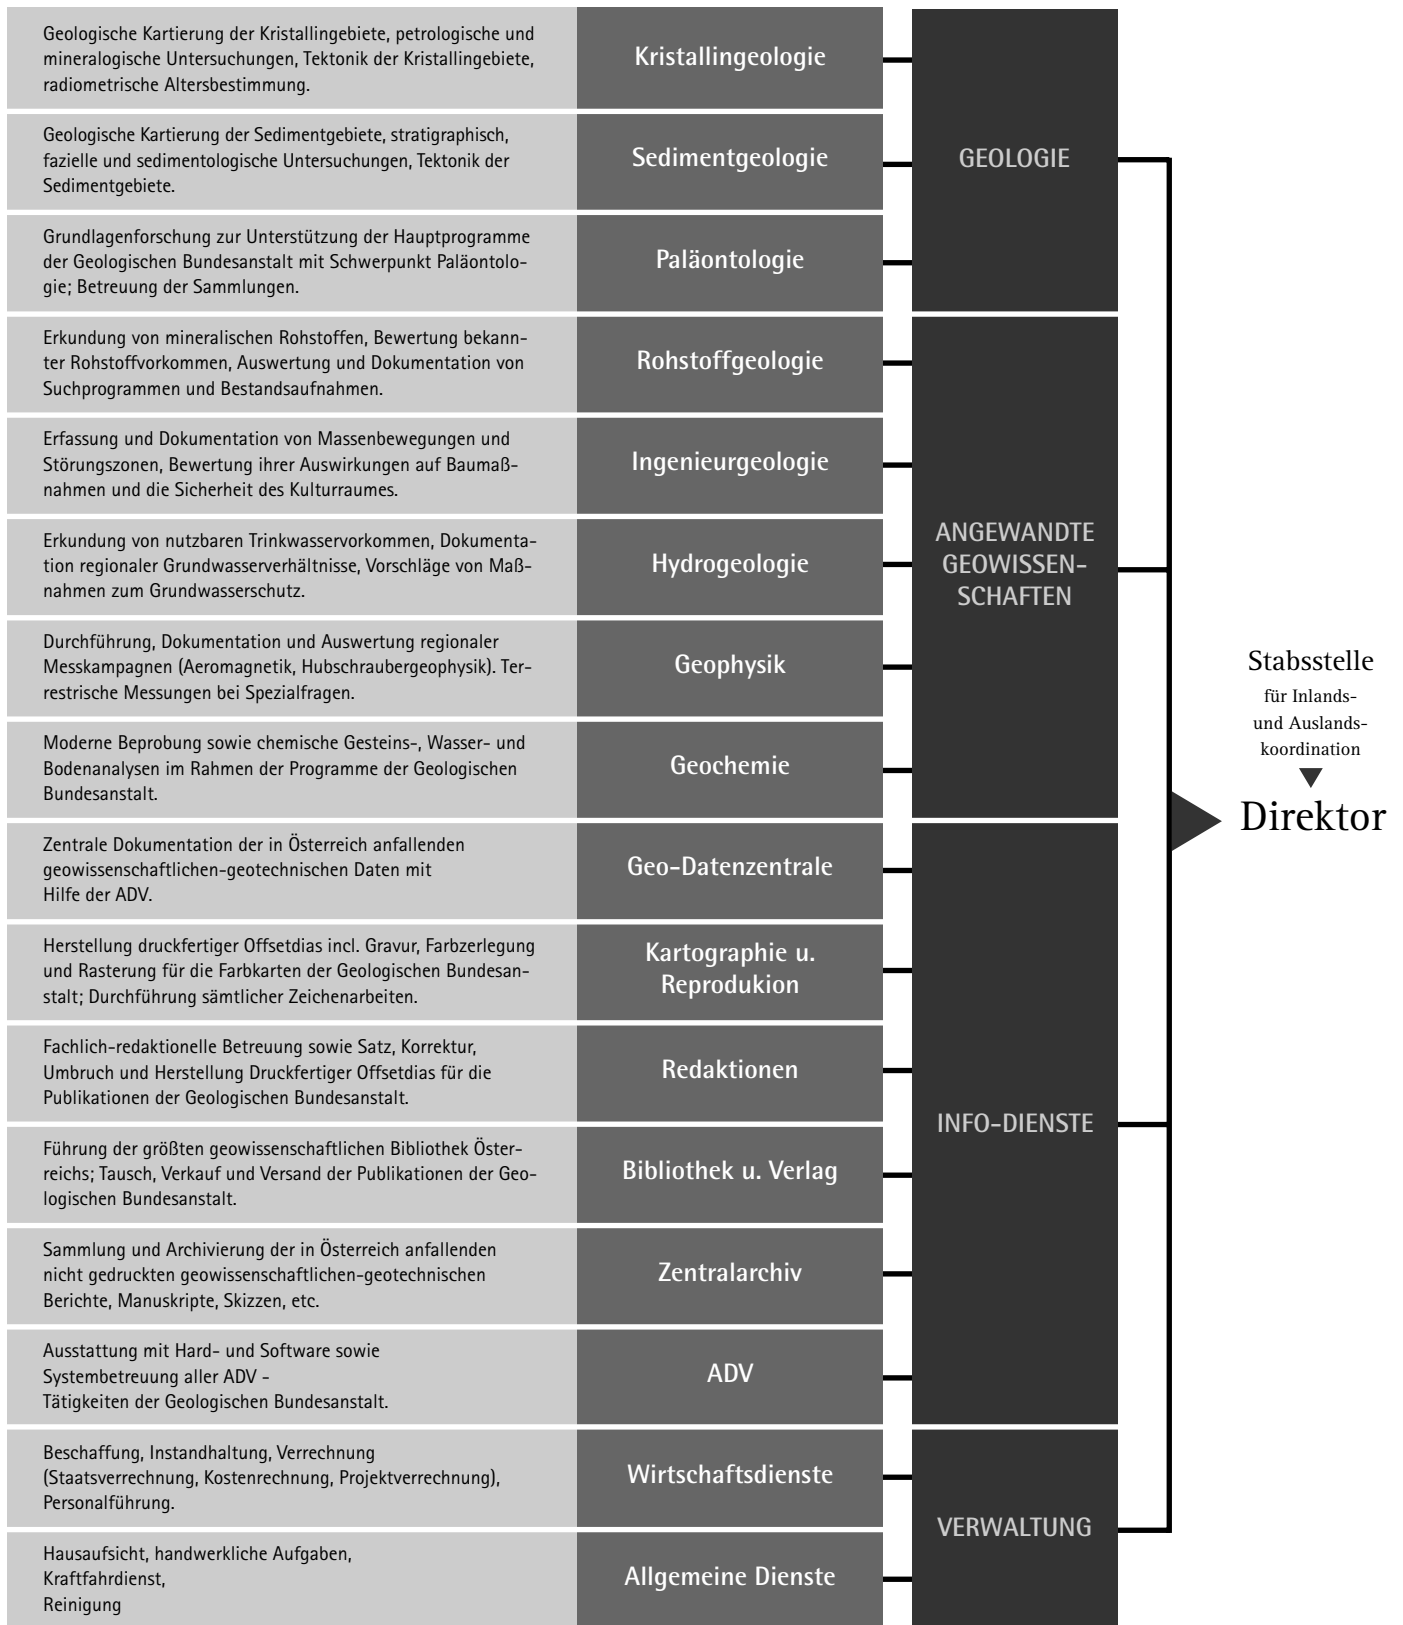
Geologische Kartierung der Kristallingebiete, petrologische und mineralogische Untersuchungen, Tektonik der Kristallingebiete, radiometrische Altersbestimmung.

Kristallingeologie

Geologische Kartierung der Sedimentgebiete, stratigraphisch, fazielle und sedimentologische Untersuchungen, Tektonik der Sedimentgebiete.

Sedimentgeologie

Grundlagenforschung zur Unterstützung der Hauptprogramme der Geologischen Bundesanstalt mit Schwerpunkt Paläontologie; Betreuung der Sammlungen.

Paläontologie

GEOLOGIE

Erkundung von mineralischen Rohstoffen, Bewertung bekannter Rohstoffvorkommen, Auswertung und Dokumentation von Suchprogrammen und Bestandsaufnahmen.

Rohstoffgeologie

Erfassung und Dokumentation von Massenbewegungen und Störungszonen, Bewertung ihrer Auswirkungen auf Baumaßnahmen und die Sicherheit des Kulturraumes.

Ingenieurgeologie

Erkundung von nutzbaren Trinkwasservorkommen, Dokumentation regionaler Grundwasserverhältnisse, Vorschläge von Maßnahmen zum Grundwasserschutz.

Hydrogeologie

Durchführung, Dokumentation und Auswertung regionaler Messkampagnen (Aeromagnetik, Hubschraubergeophysik). Terrestrische Messungen bei Spezialfragen.

Geophysik

Moderne Beprobung sowie chemische Gesteins-, Wasser- und Bodenanalysen im Rahmen der Programme der Geologischen Bundesanstalt.

Geochemie

ANGEWANDTE GEOWISSEN-SCHAFTEN

Zentrale Dokumentation der in Österreich anfallenden geowissenschaftlichen-geotechnischen Daten mit Hilfe der ADV.

Geo-Datenzentrale

Herstellung druckfertiger Offsetdias incl. Gravur, Farbzerlegung und Rasterung für die Farbkarten der Geologischen Bundesanstalt; Durchführung sämtlicher Zeichenarbeiten.

Kartographie u. Reprodukion

Fachlich-redaktionelle Betreuung sowie Satz, Korrektur, Umbruch und Herstellung Druckfertiger Offsetdias für die Publikationen der Geologischen Bundesanstalt.

Redaktionen

Führung der größten geowissenschaftlichen Bibliothek Österreichs; Tausch, Verkauf und Versand der Publikationen der Geologischen Bundesanstalt.

Bibliothek u. Verlag

Sammlung und Archivierung der in Österreich anfallenden nicht gedruckten geowissenschaftlichen-geotechnischen Berichte, Manuskripte, Skizzen, etc.

Zentralarchiv

Ausstattung mit Hard- und Software sowie Systembetreuung aller ADV - Tätigkeiten der Geologischen Bundesanstalt.

ADV

INFO-DIENSTE

Beschaffung, Instandhaltung, Verrechnung (Staatsverrechnung, Kostenrechnung, Projektverrechnung), Personalführung.

Wirtschaftsdienste

Hausaufsicht, handwerkliche Aufgaben, Kraftfahrdienst, Reinigung

Allgemeine Dienste

VERWALTUNG

Stabsstelle
für Inlands- und Auslands-koordination

Direktor